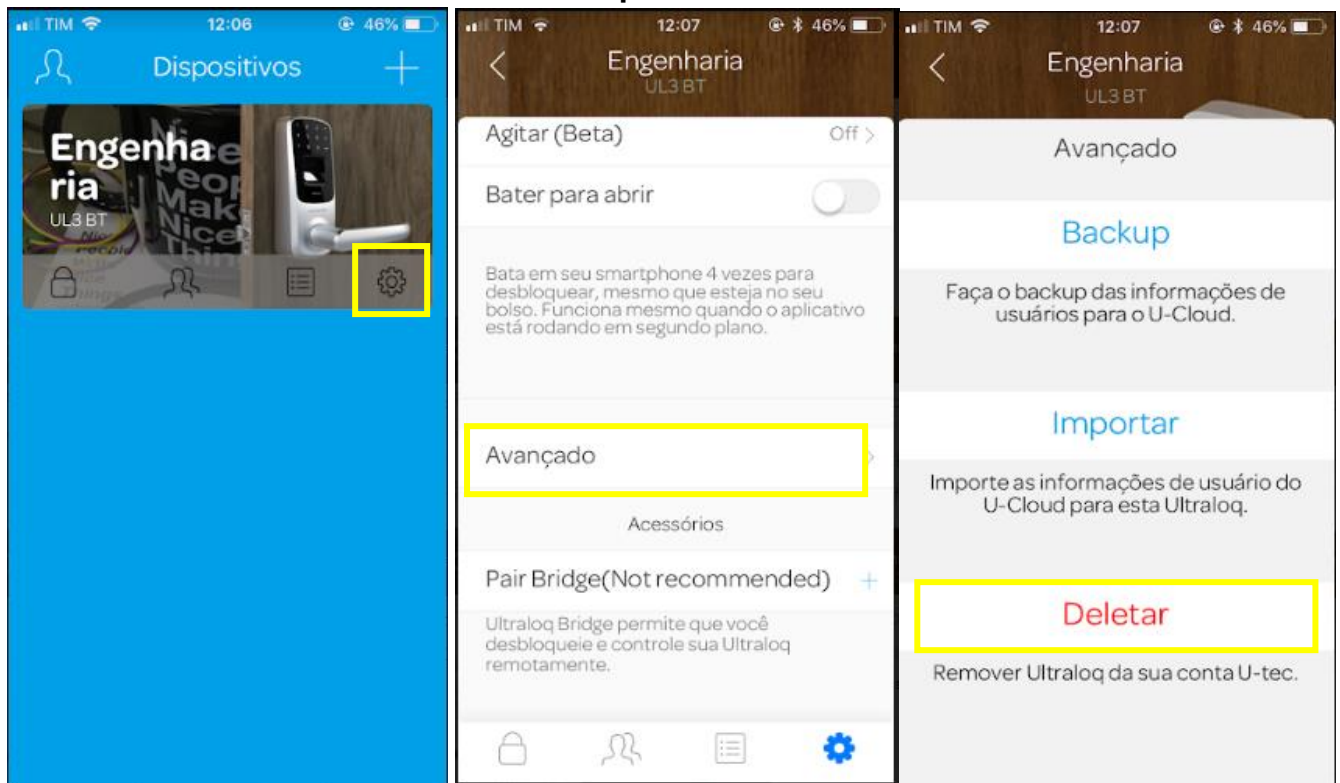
TIM 12:06 46%

Dispositivos

Engenharia
UL3 BT

TIM 12:07 46%

Engenharia
UL3 BT

Agitar (Beta) Off

Bater para abrir

Bata em seu smartphone 4 vezes para desbloquear, mesmo que esteja no seu bolso. Funciona mesmo quando o aplicativo está rodando em segundo plano.

Avançado

Acessórios

Pair Bridge(Not recommended)

Ultraloq Bridge permite que você desbloqueie e controle sua Ultraloq remotamente.

TIM 12:07 46%

Engenharia
UL3 BT

Avançado

Backup

Faça o backup das informações de usuários para o U-Cloud.

Importar

Importe as informações de usuário do U-Cloud para esta Ultraloq.

Deletar

Remover Ultraloq da sua conta U-tec.